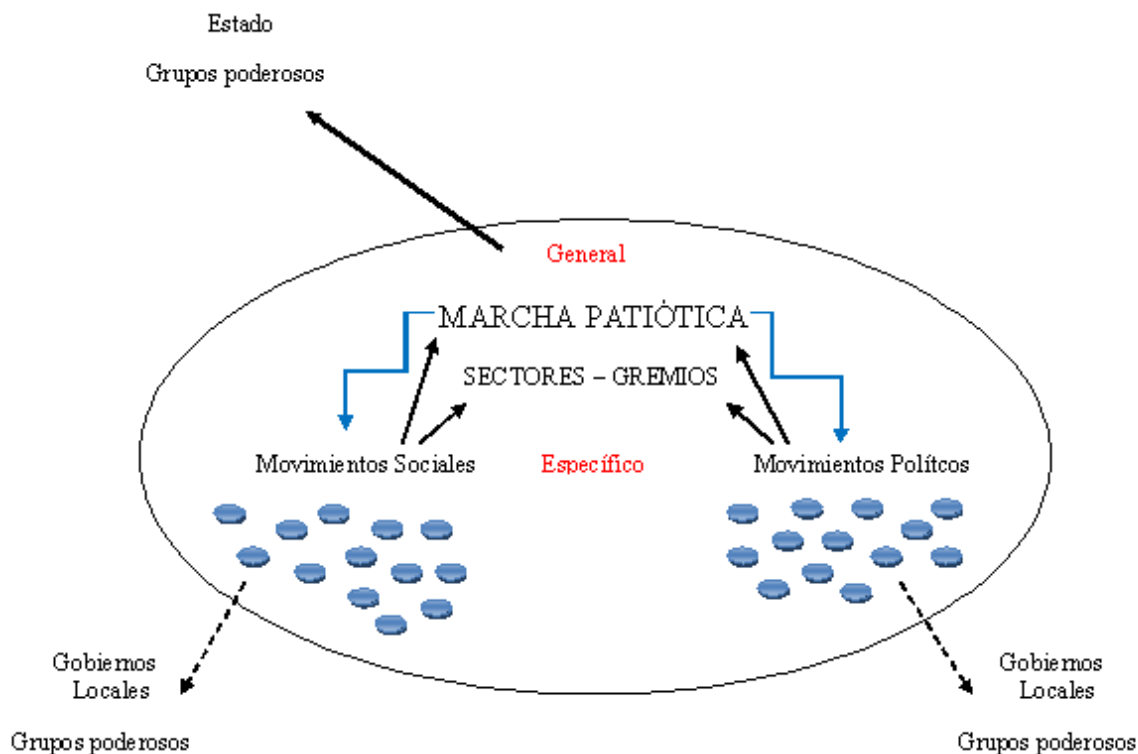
Estado

Grupos poderosos

General

MARCHA PATIÓTICA

SECTORES – GREMIOS

Movimientos Sociales

Específico

Movimientos Polítcos

Gobiernos Locales

Grupos poderosos

Gobiernos Locales

Grupos poderosos